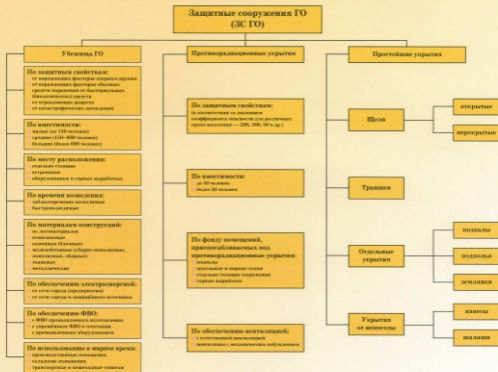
Защитные сооружения ГО
(ЗС ГО)

Убежища ГО

По защитным свойствам:
от поражающих факторов ядерного оружия
от поражающих факторов обычных средств поражения и бактериальных (биологических) средств
от отравляющих веществ
от катастрофических затоплений

По вместимости:
малые (до 150 человек)
средние (150—600 человек)
большие (более 600 человек)

По месту расположения:
отдельно стоящие
встроенные
оборудованные в горных выработках

По времени возведения:
заблаговременно возводимые
быстровозводимые

По материалам конструкций:
из металлических конструкций
каменные (блочные)
железобетонные (сборно-монолитные, монолитные, сборные)
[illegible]
металлические

По обеспечению электроэнергией:
от сети города (предприятия)
от сети города и защищённого источника

По обеспечению ФВО:
с ФВО промышленного изготовления
с упрощённым ФВО в сочетании с промышленным оборудованием

По использованию в мирное время:
производственные помещения
складские помещения
транспортные и пешеходные тоннели

Противорадиационные укрытия

По защитным свойствам:
(в соответствии со значением коэффициента ослабления для различных групп населения — 200, 100, 50 и др.)

По вместимости:
до 50 человек
более 50 человек

По фонду помещений, приспосабливаемых под противорадиационные укрытия:
подвалы
цокольные и первые этажи
отдельно стоящие сооружения
горные выработки

По обеспечению вентиляцией:
с естественной вентиляцией
вентиляцией с механическим побуждением

Простейшие укрытия

Щели

открытые

перекрытые

Траншеи

Отдельные укрытия

подвалы

подполья

землянки

Укрытия от непогоды

навесы

шалаши